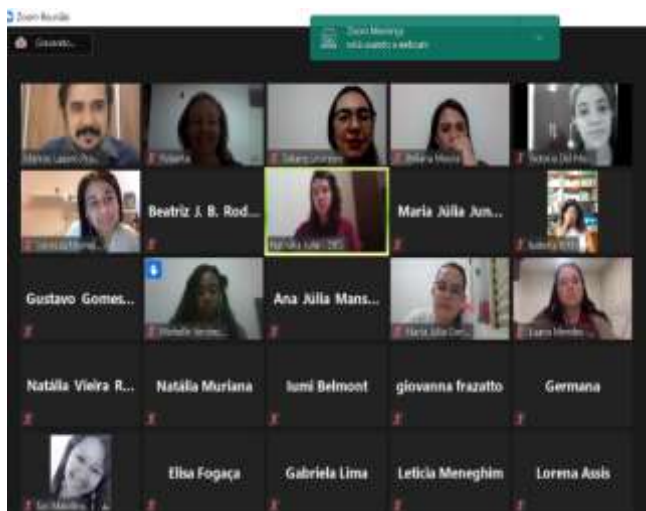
Zoom Reunião

Gravando...

Zoom Meetings
você ouvinte e webcam

Marcos Lazaro Ch...
Roberta
Juliana Lorenzo
Bárbara Moura
Patrícia Del Mo...
Camila Moreira
Beatriz J. B. Rod...
Natália Lago (HC)
Maria Júlia Jun...
Roberta (HC)
Gustavo Gomes...
Michelle Santos
Ana Júlia Mans...
Maria Júlia Gom...
Laura Mendes
Natália Vieira R...
Natália Muriana
Iumi Belmont
giovanna frazatto
Germana
Sol Mendes
Elisa Fogaça
Gabriela Lima
Leticia Meneghim
Lorena Assis